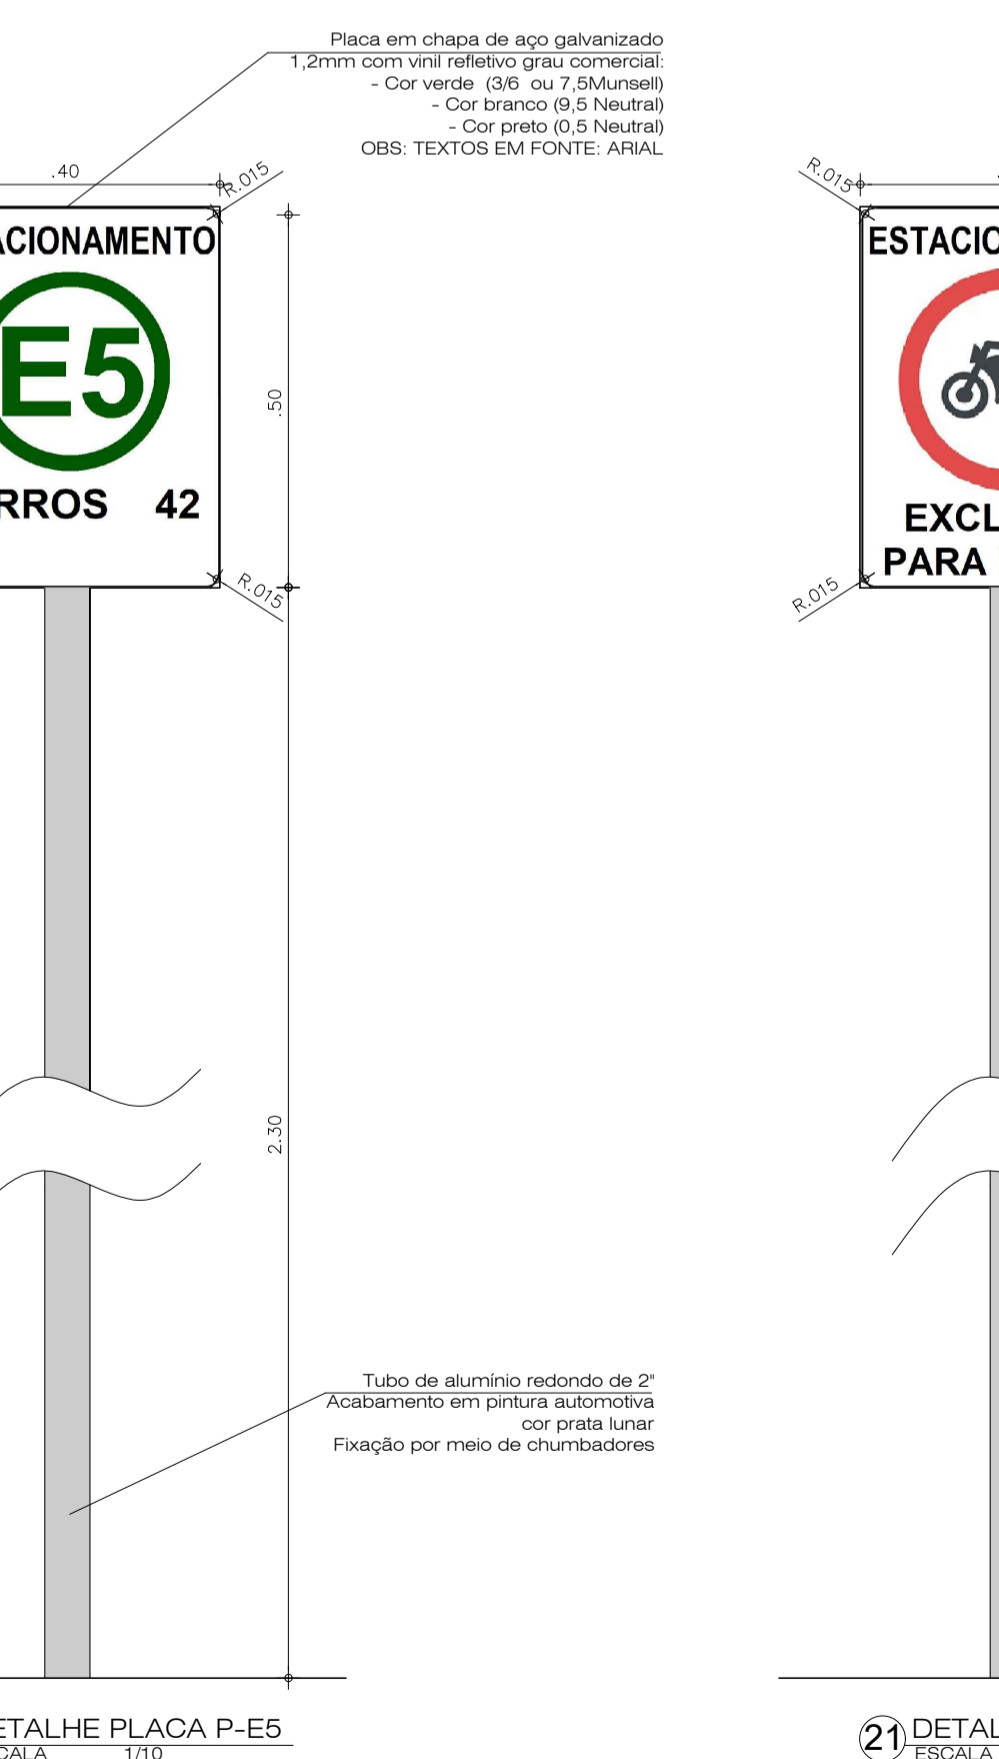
Placa em chapa de aço galvanizado
1,2mm com vinil refletivo grau comercial:
- Cor verde (3/6 ou 7,5Munsell)
- Cor branco (9,5 Neutral)
- Cor preto (0,5 Neutral)
OBS: TEXTOS EM FONTE: ARIAL

.40

R.015

ACIONAMENTO

E5

RROS 42

.50

R.015

2.30

Tubo de alumínio redondo de 2"
Acabamento em pintura automotiva
cor prata lunar
Fixação por meio de chumbadores

ETALHE PLACA P-E5
CALA 1/10

R.015

ESTACIO

EXCL
PARA

R.015

21 DETAL
ESCALA